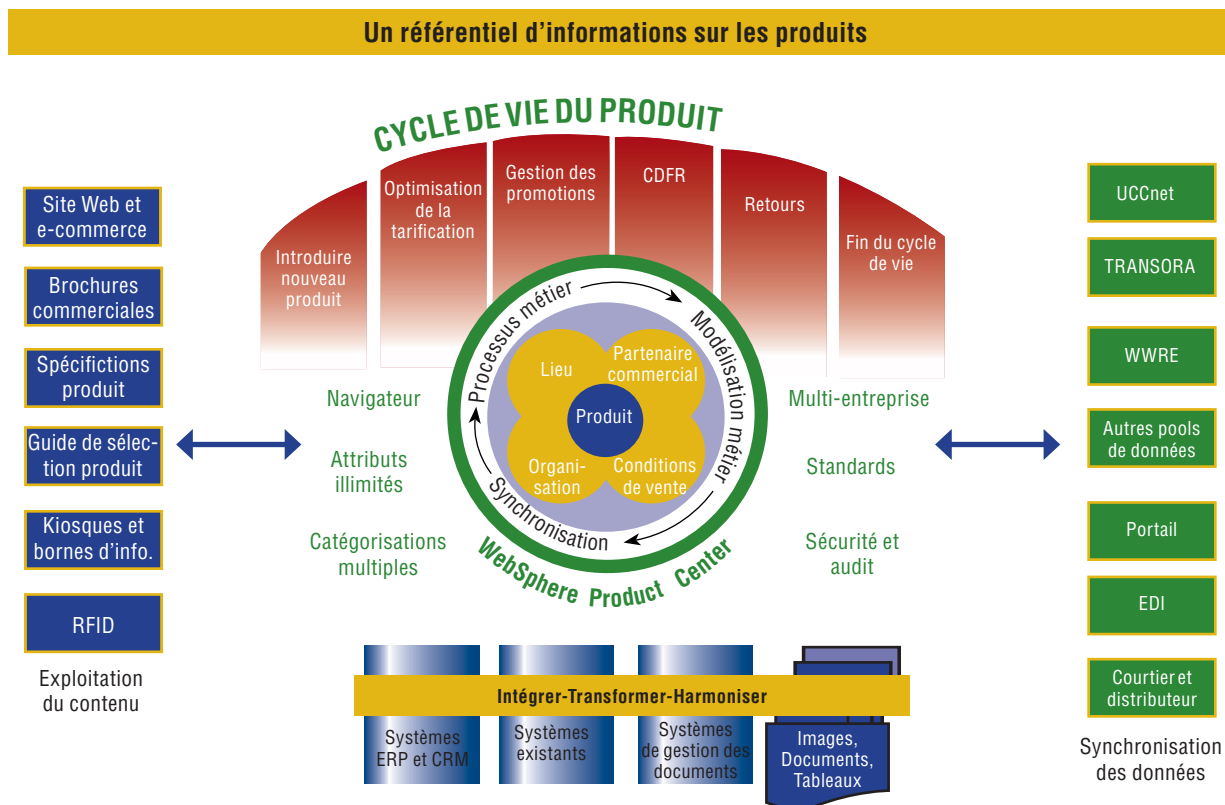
Un référentiel d'informations sur les produits

CYCLE DE VIE DU PRODUIT

Introduire nouveau produit

Optimisation de la tarification

Gestion des promotions

CDFR

Retours

Fin du cycle de vie

Site Web et e-commerce

Brochures commerciales

Spécifictions produit

Guide de sélection produit

Kiosques et bornes d'info.

RFID

Exploitation du contenu

Navigateur

Attributs illimités

Catégorisations multiples

Processus métier

Modélisation métier

Synchronisation

Lieu

Partenaire commercial

Produit

Organisation

Conditions de vente

WebSphere Product Center

Multi-entreprise

Standards

Sécurité et audit

UCCnet

TRANSORA

WWRE

Autres pools de données

Portail

EDI

Courtier et distributeur

Synchronisation des données

Intégrer-Transformer-Harmoniser

Systèmes ERP et CRM

Systèmes existants

Systèmes de gestion des documents

Images, Documents, Tableaux